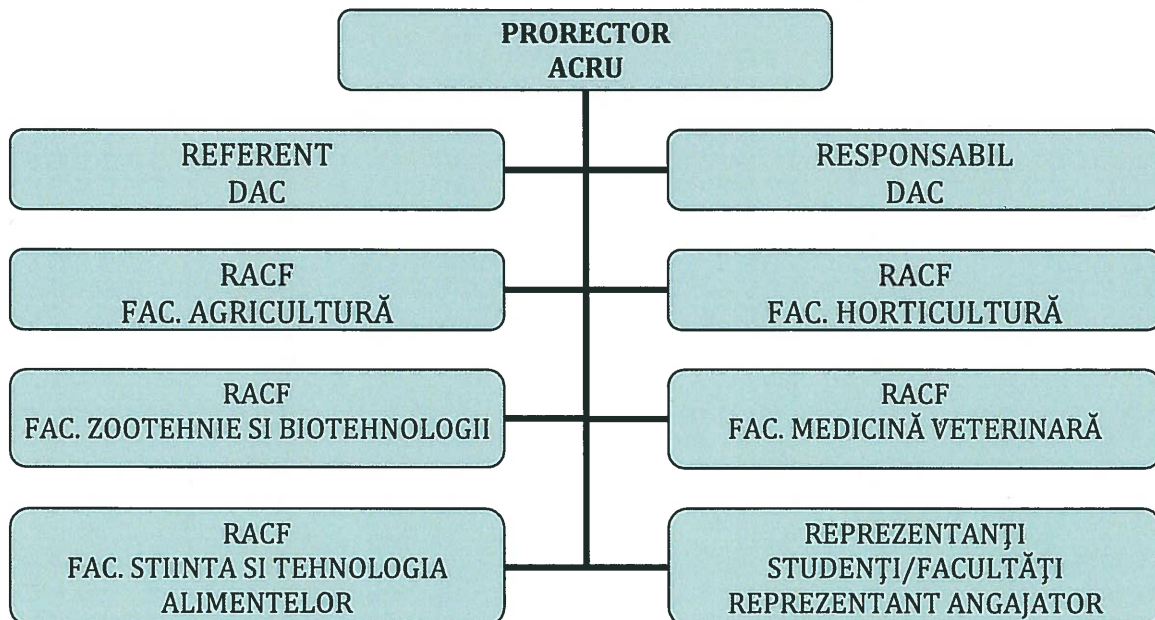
PRORECTOR
ACRU

REFERENT
DAC

RESPONSABIL
DAC

RACF
FAC. AGRICULTURĂ

RACF
FAC. HORTICULTURĂ

RACF
FAC. ZOOTEHNIE SI BIOTEHNOLOGII

RACF
FAC. MEDICINĂ VETERINARĂ

RACF
FAC. STIINTA SI TEHNOLOGIA ALIMENTELOR

REPREZENTANŢI
STUDENŢI/FACULTĂŢI
REPREZENTANT ANGAJATOR